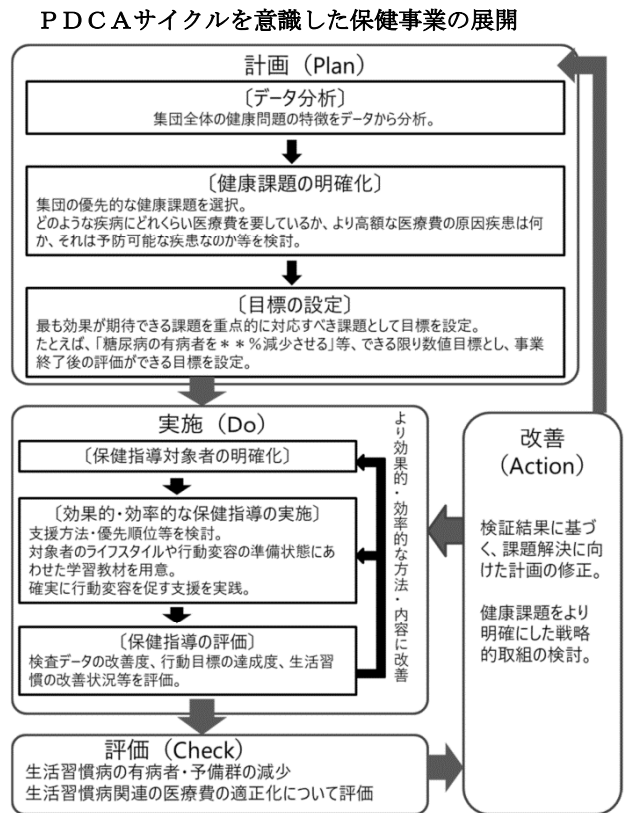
ＰＤＣＡサイクルを意識した保健事業の展開

計画（Plan）

〔データ分析〕
集団全体の健康問題の特徴をデータから分析。

〔健康課題の明確化〕
集団の優先的な健康課題を選択。
どのような疾病にどれくらい医療費を要しているか、より高額な医療費の原因疾患は何か、それは予防可能な疾患なのか等を検討。

〔目標の設定〕
最も効果が期待できる課題を重点的に対応すべき課題として目標を設定。
たとえば、「糖尿病の有病者を＊＊％減少させる」等、できる限り数値目標とし、事業終了後の評価ができる目標を設定。

実施（Do）

〔保健指導対象者の明確化〕

〔効果的・効率的な保健指導の実施〕
支援方法・優先順位等を検討。
対象者のライフスタイルや行動変容の準備状態にあわせた学習教材を用意。
確実に行動変容を促す支援を実践。

〔保健指導の評価〕
検査データの改善度、行動目標の達成度、生活習慣の改善状況等を評価。

より効果的・効率的な方法・内容に改善

改善
（Action）

検証結果に基づく、課題解決に向けた計画の修正。

健康課題をより明確にした戦略的取組の検討。

評価（Check）
生活習慣病の有病者・予備群の減少
生活習慣病関連の医療費の適正化について評価